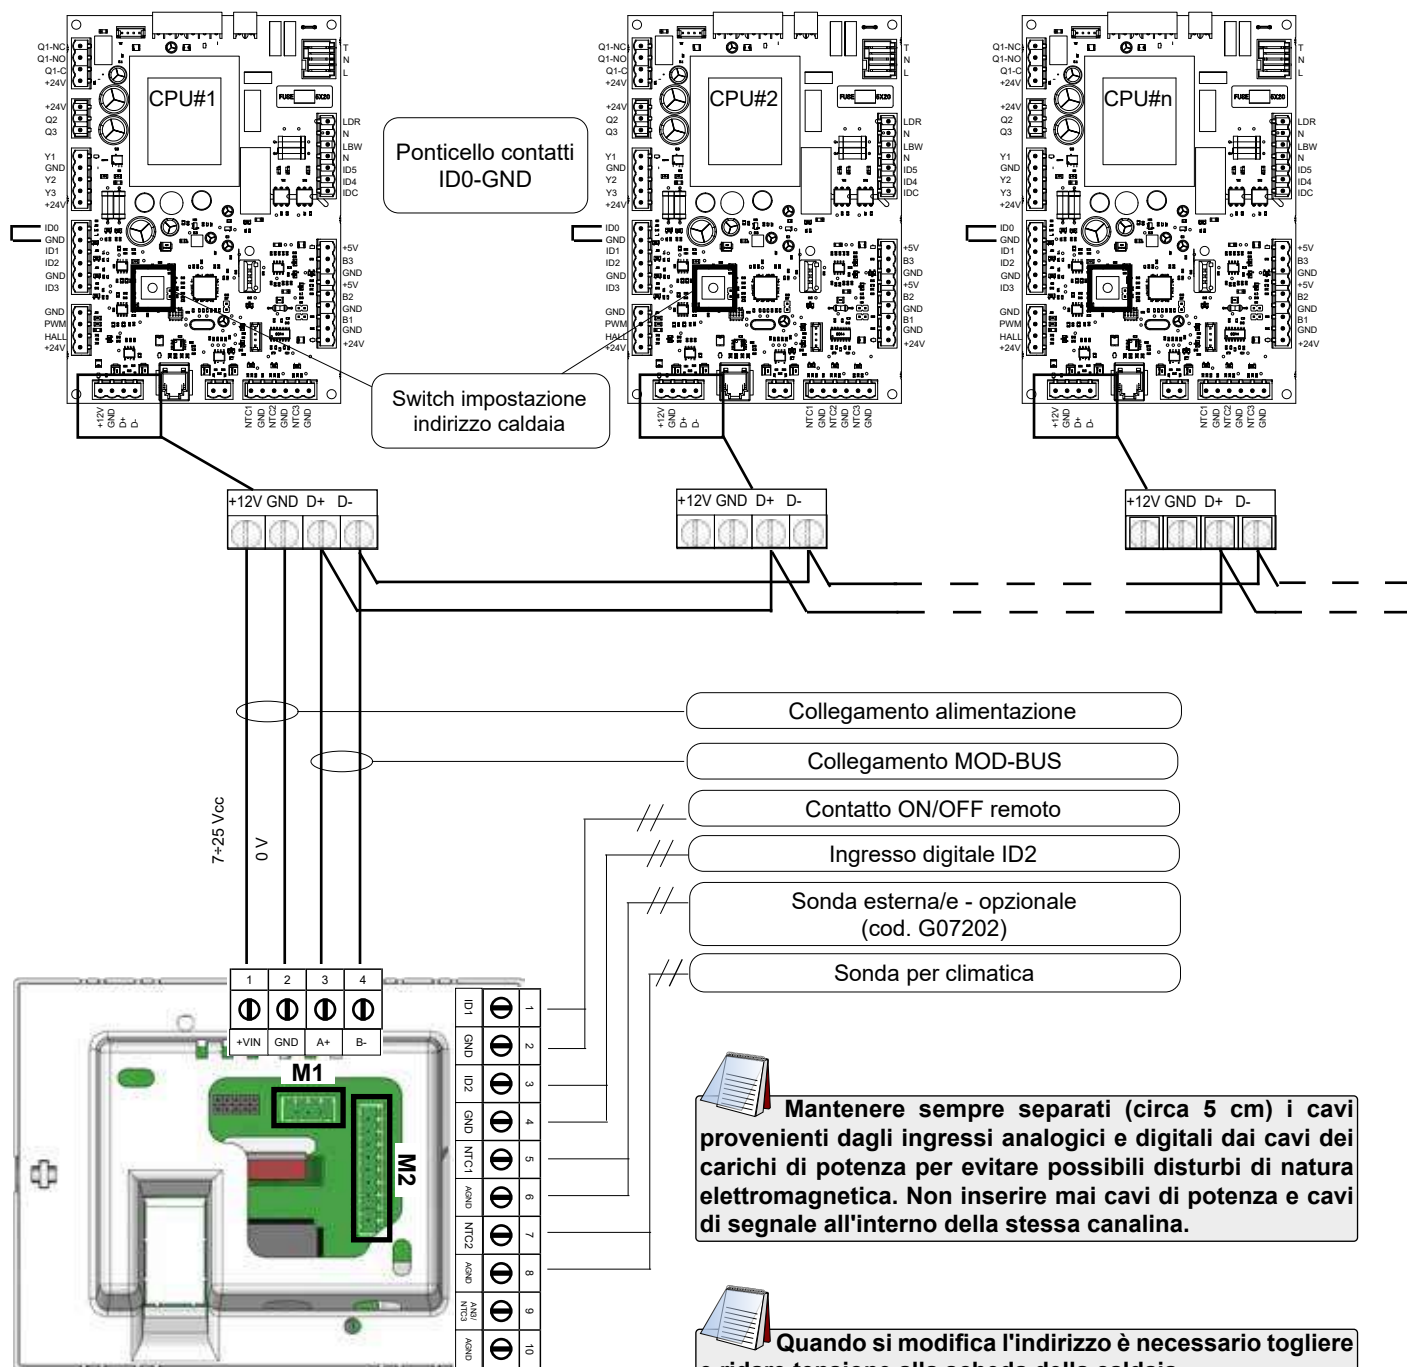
Q1-NC
Q1-NO
Q1-C
+24V
+24V
Q2
Q3
Y1
GND
Y2
Y3
+24V
ID0
GND
ID1
ID2
GND
ID3
GND
PWM
HALL
+24V
CPU#1
FUSE
T
N
L
LDR
N
LBW
N
ID5
ID4
IDC
+5V
B3
GND
+5V
B2
GND
B1
GND
+24V
+12V GND D+ D-
NTC1 GND NTC2 GND NTC3 GND

Ponticello contatti ID0-GND

CPU#2

CPU#n

Switch impostazione indirizzo caldaia

+12V GND D+ D-

+12V GND D+ D-

+12V GND D+ D-

Collegamento alimentazione

Collegamento MOD-BUS

Contatto ON/OFF remoto

Ingresso digitale ID2

Sonda esterna/e - opzionale (cod. G07202)

Sonda per climatica

7÷25 Vcc

0 V

| 1 | 2 | 3 | 4 |
|---|---|---|---|
| +VIN | GND | A+ | B- |

M1

M2

ID1 1
GND 2
ID2 3
GND 4
NTC1 5
AGND 6
NTC2 7
AGND 8
AN0/NTC3 9
AGND 10

Mantenere sempre separati (circa 5 cm) i cavi provenienti dagli ingressi analogici e digitali dai cavi dei carichi di potenza per evitare possibili disturbi di natura elettromagnetica. Non inserire mai cavi di potenza e cavi di segnale all'interno della stessa canalina.

Quando si modifica l'indirizzo è necessario togliere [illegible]